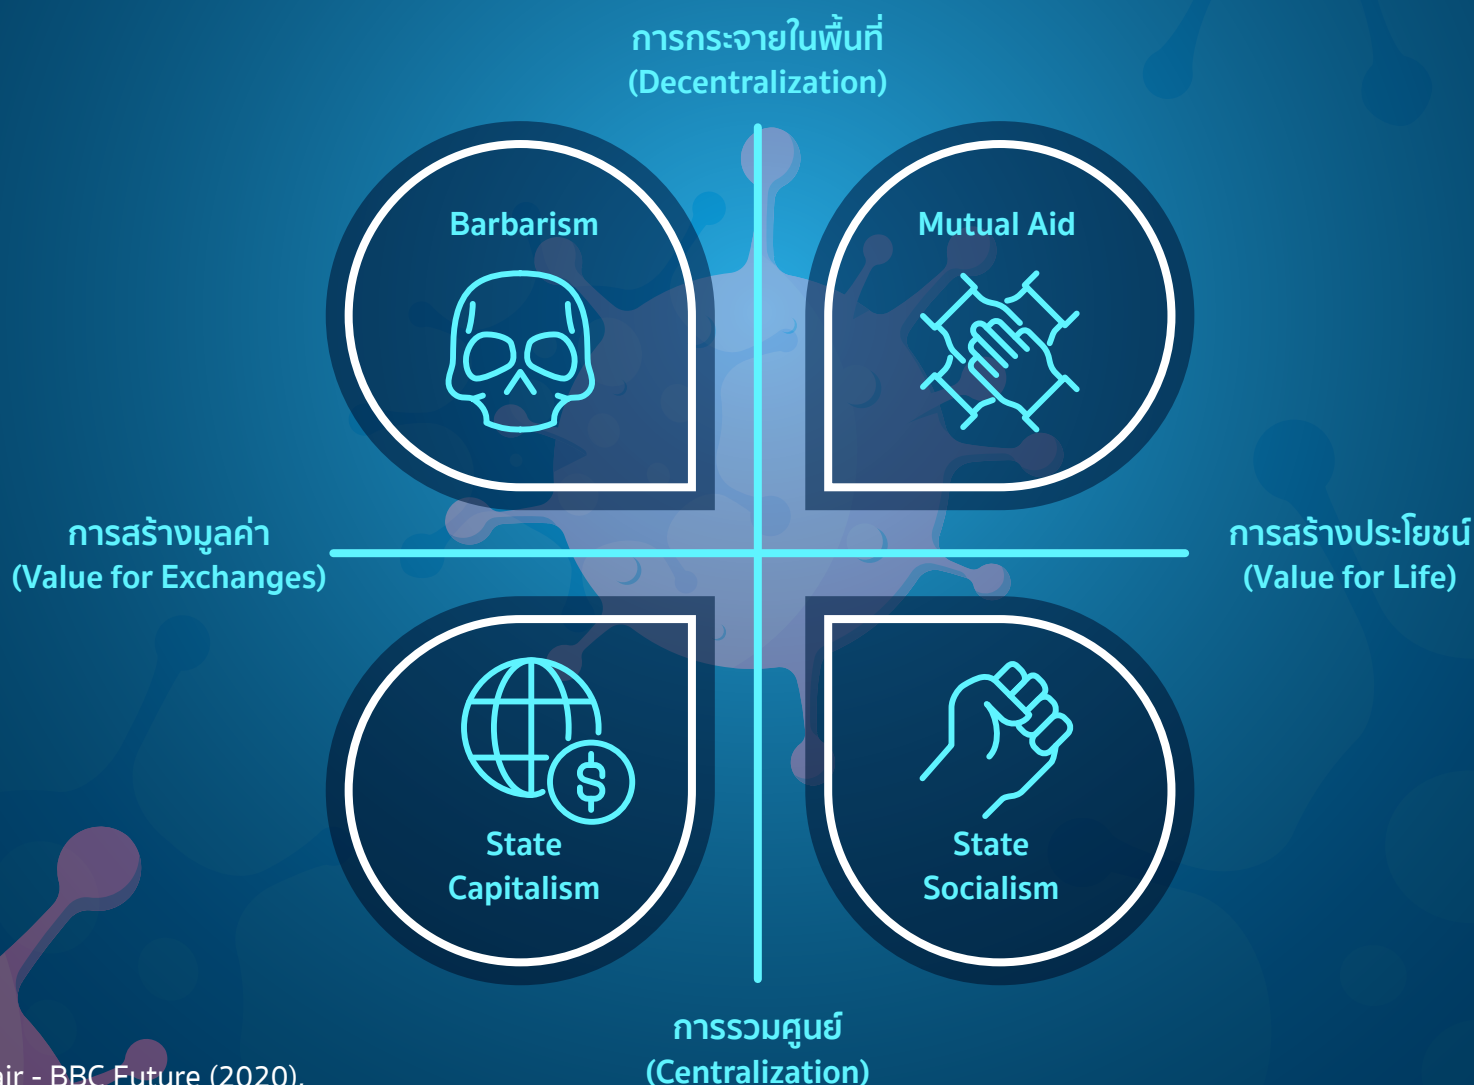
การกระจายในพื้นที่
(Decentralization)

Barbarism

Mutual Aid

การสร้างมูลค่า
(Value for Exchanges)

การสร้างประโยชน์
(Value for Life)

State
Capitalism

State
Socialism

การรวมศูนย์
(Centralization)

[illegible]ir - BBC Future (2020).